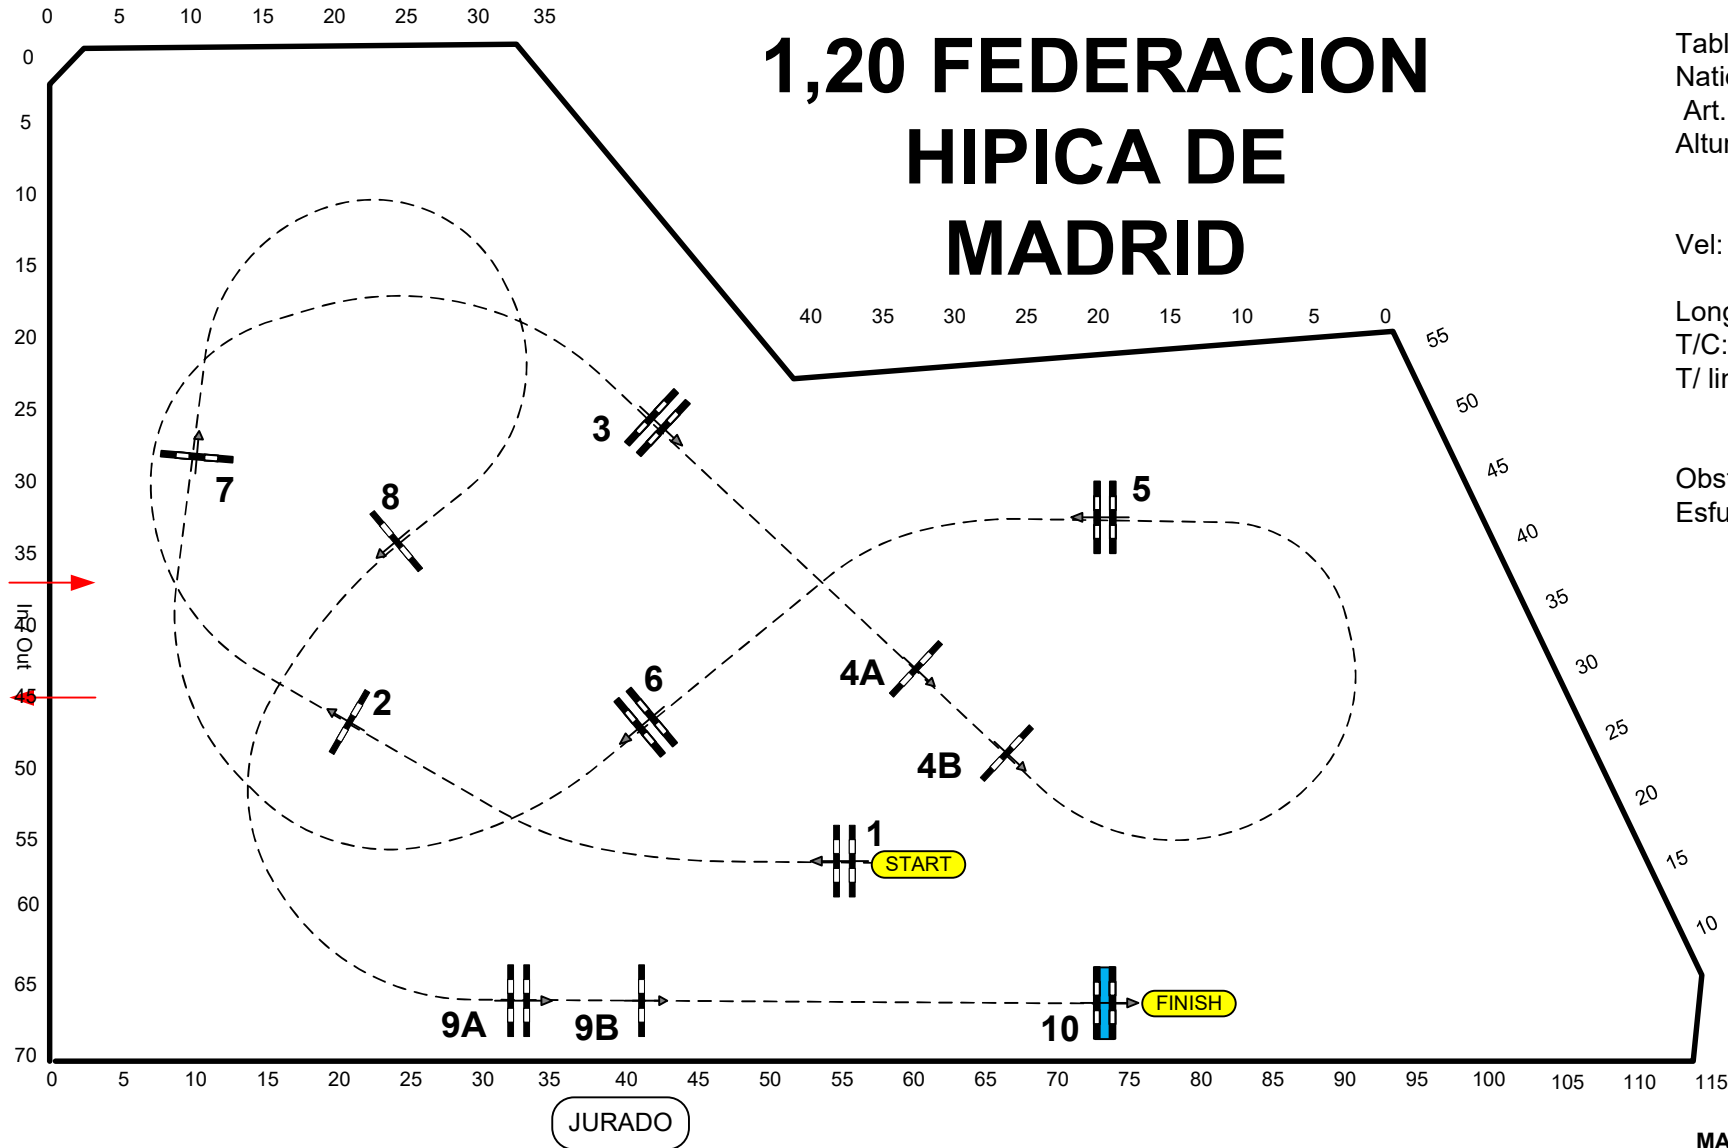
1,20 FEDERACION HIPICA DE MADRID

Tabl
Natio
Art.
Altur

Vel:

Long
T/C:
T/ lin

Obs
Esfu

0 5 10 15 20 25 30 35

0 5 10 15 20 25 30 35 40 45 50 55 60 65 70

40 35 30 25 20 15 10 5 0

55 50 45 40 35 30 25 20 15 10

In Out

3
7
8
5
4A
2
6
4B
1
START
9A
9B
10
FINISH

0 5 10 15 20 25 30 35 40 45 50 55 60 65 70 75 80 85 90 95 100 105 110 115

JURADO

MA